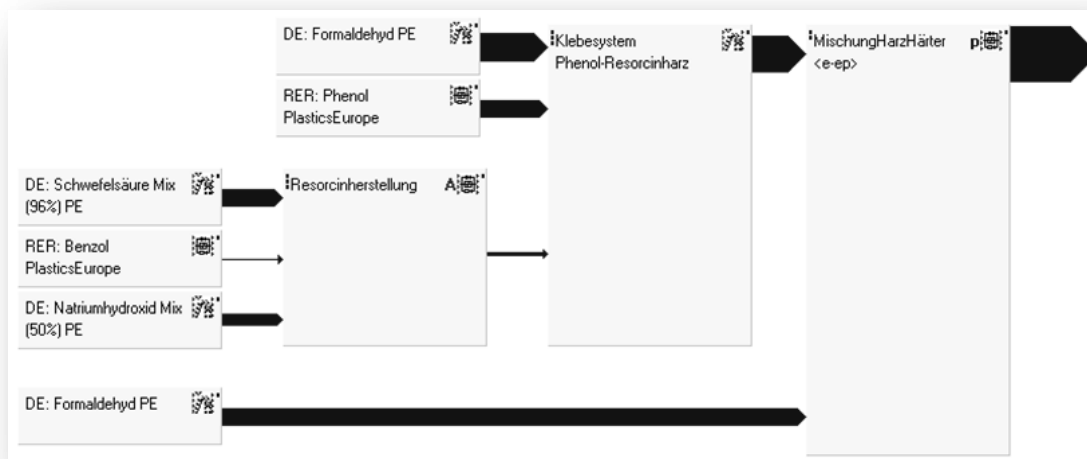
DE: Formaldehyd PE

RER: Phenol PlasticsEurope

Klebesystem Phenol-Resorcinharz

MischungHarzHärter <e-ep>

p

DE: Schwefelsäure Mix (96%) PE

RER: Benzol PlasticsEurope

DE: Natriumhydroxid Mix (50%) PE

Resorcinherstellung

A

DE: Formaldehyd PE